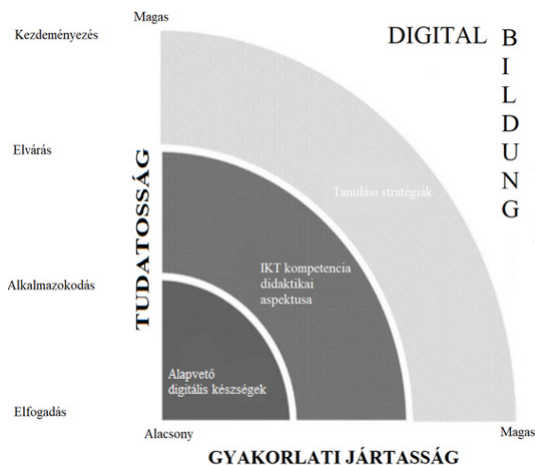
Magas

Kezdeményezés

DIGITAL

B
I
L
D
U
N
G

Elvárás

TUDATOSSÁG

Tanulási stratégiák

IKT kompetencia didaktikai aspektusa

Alkalmazokodás

Alapvető digitális készségek

Elfogadás

Alacsony

Magas

GYAKORLATI JÁRTASSÁG